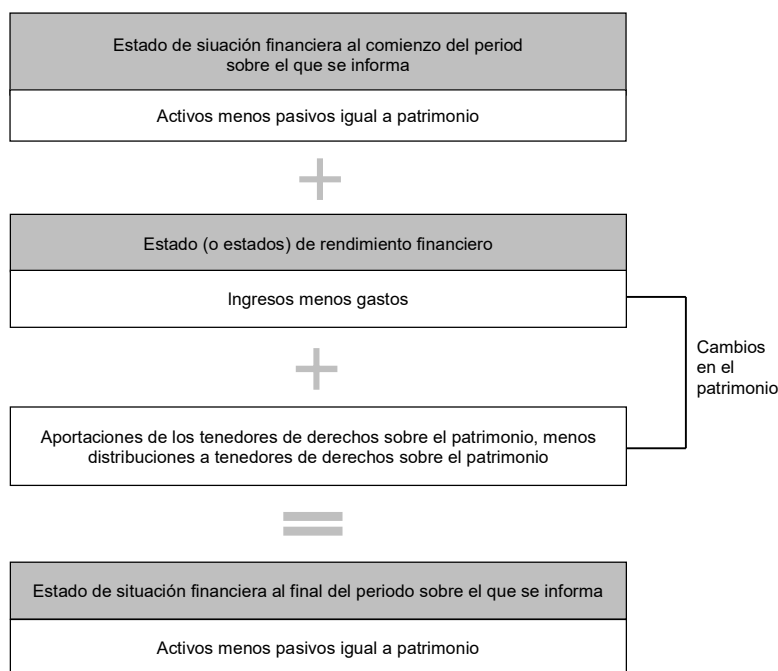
Estado de siuación financiera al comienzo del period sobre el que se informa

Activos menos pasivos igual a patrimonio

+

Estado (o estados) de rendimiento financiero

Ingresos menos gastos

+

Aportaciones de los tenedores de derechos sobre el patrimonio, menos distribuciones a tenedores de derechos sobre el patrimonio

Cambios en el patrimonio

=

Estado de situación financiera al final del periodo sobre el que se informa

Activos menos pasivos igual a patrimonio